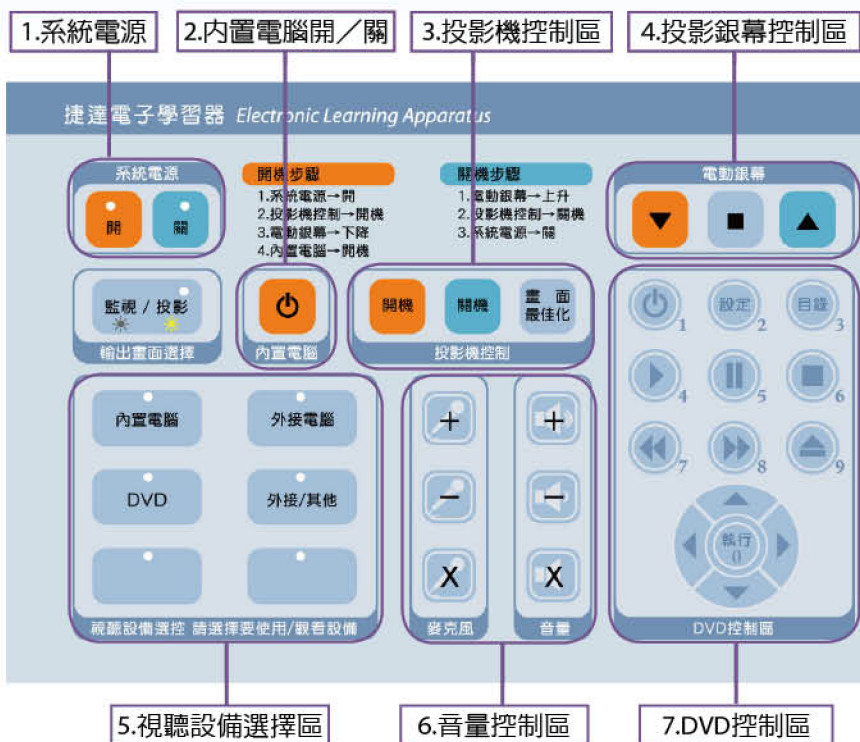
1.系統電源

2.內置電腦開／關

3.投影機控制區

4.投影銀幕控制區

捷達電子學習器 Electronic Learning Apparatus

系統電源

開

關

開機步驟
1.系統電源→開
2.投影機控制→開機
3.電動銀幕→下降
4.內置電腦→開機

關機步驟
1.電動銀幕→上升
2.投影機控制→關機
3.系統電源→關

電動銀幕

監視 / 投影

輸出畫面選擇

內置電腦

開機

關機

畫面最佳化

投影機控制

設定

目錄

1 2 3 4 5 6 7 8 9

執行 0

內置電腦

外接電腦

DVD

外接/其他

視聽設備選控 請選擇要使用/觀看設備

$+$

$-$

X

麥克風

$+$

$-$

X

音量

DVD控制區

5.視聽設備選擇區

6.音量控制區

7.DVD控制區